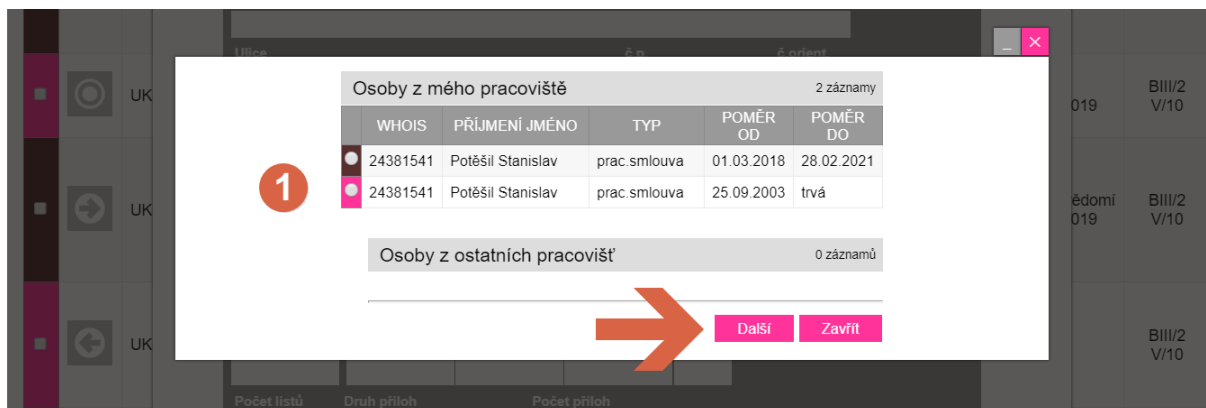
Ulice

č.p.

č.orient

UK

019

BIII/2 V/10

UK

ědomí 019

BIII/2 V/10

UK

BIII/2 V/10

Osoby z mého pracoviště

2 záznamy

| | WHOIS | PŘÍJMENÍ JMÉNO | TYP | POMĚR OD | POMĚR DO |
|---|---|---|---|---|---|
| | 24381541 | Potěšil Stanislav | prac.smlouva | 01.03.2018 | 28.02.2021 |
| | 24381541 | Potěšil Stanislav | prac.smlouva | 25.09.2003 | trvá |

1

Osoby z ostatních pracovišť

0 záznamů

Další

Zavřít

Počet listů

Druh příloh

Počet příloh